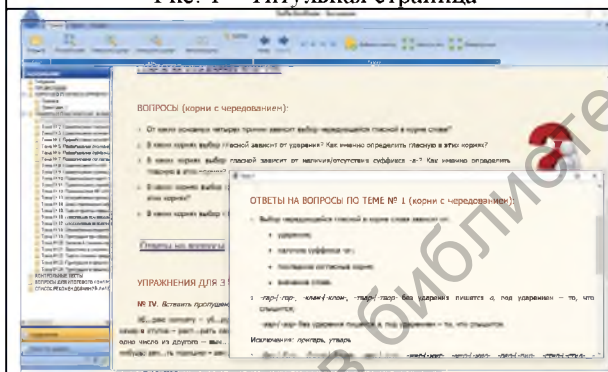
Рис. 1 – Титульная страница

ВОПРОСЫ (корни с чередованием):

От каких основных четырех причин зависит выбор чередующейся гласной в корне слова?

В каких корнях выбор гласной зависит от ударения? Как именно определить гласную в этих корнях?

В каких корнях выбор гласной зависит от наличия/отсутствия суффикса -а-? Как именно определить гласную в этих корнях?

В каких корнях выбор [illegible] этих корнях?

В каких корнях выбор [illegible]

Ответы на вопросы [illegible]

УПРАЖНЕНИЯ ДЛЯ З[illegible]

№ IV. Вставить пропущен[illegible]

ОТВЕТЫ НА ВОПРОСЫ ПО ТЕМЕ № 1 (корни с чередованием):

Выбор чередующейся гласной в корне слова зависит от:

ударения;

наличия суффикса -а-;

последующей согласной корня;

значения слова.

-гар-/-гор-, -клан-/-клон-, -твар-/-твор- без ударения пишется о, под ударением – то, что слышится;

-зар-/-зор- без ударения пишется а, под ударением – то, что слышится.

Исключения: пригарь, утварь

КОНТРОЛЬНЫЕ ТЕСТЫ

ВОПРОСЫ ДЛЯ ИТОГОВОГО КОНТ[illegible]

СПИСОК ИСПОЛЬЗОВАННОЙ ЛИТ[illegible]